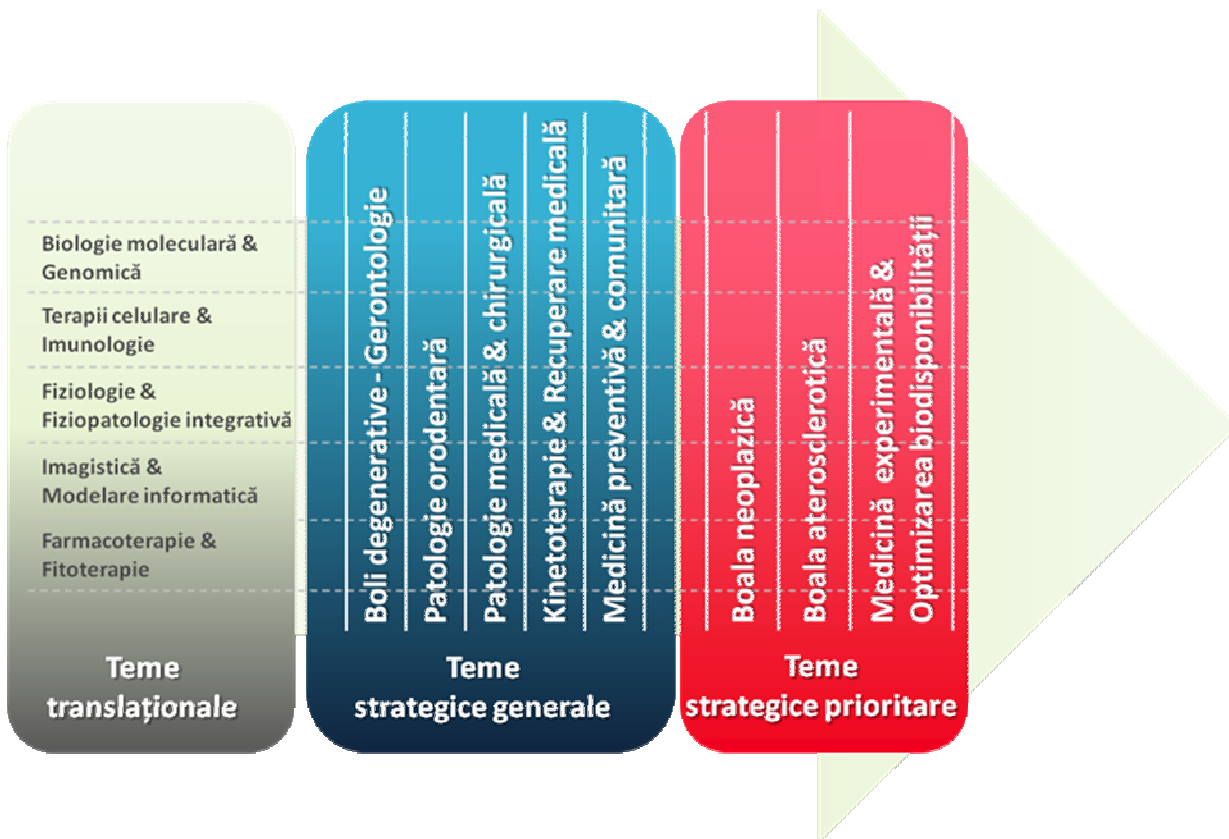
Biologie moleculară & Genomică

Terapii celulare & Imunologie

Fiziologie & Fiziopatologie integrativă

Imagistică & Modelare informatică

Farmacoterapie & Fitoterapie

Teme translaționale

Boli degenerative - Gerontologie

Patologie orodentară

Patologie medicală & chirurgicală

Kinetoterapie & Recuperare medicală

Medicină preventivă & comunitară

Teme strategice generale

Boala neoplazică

Boala aterosclerotică

Medicină experimentală & Optimizarea biodisponibilității

Teme strategice prioritare